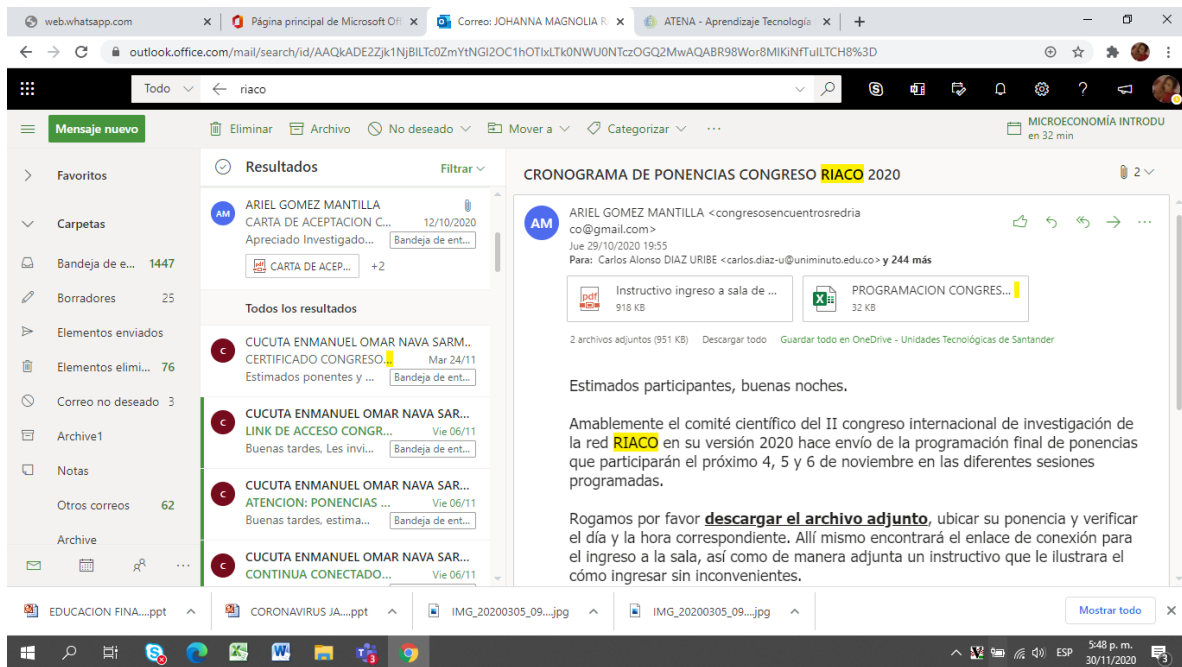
web.whatsapp.com
Página principal de Microsoft Off
Correo: JOHANNA MAGNOLIA R
ATENA - Aprendizaje Tecnología

outlook.office.com/mail/search/id/AAQkADE2Zjk1NjBlLTc0ZmYtNGI2OC1hOTIxLTk0NWU0NTczOGQ2MwAQABR98Wor8MIKiNfTuILTCH8%3D

Todo
riaco

Mensaje nuevo
Eliminar
Archivo
No deseado
Mover a
Categorizar
...
MICROECONOMÍA INTRODU
en 32 min

Favoritos
Carpetas
Bandeja de e... 1447
Borradores 25
Elementos enviados
Elementos elimi... 76
Correo no deseado 3
Archive1
Notas
Otros correos 62
Archive

Resultados
Filtrar

AM
ARIEL GOMEZ MANTILLA
CARTA DE ACEPTACION C... 12/10/2020
Apreciado Investigado... Bandeja de ent...
CARTA DE ACEP... +2

Todos los resultados

C
CUCUTA ENMANUEL OMAR NAVA SARM...
CERTIFICADO CONGRESO... Mar 24/11
Estimados ponentes y ... Bandeja de ent...

C
CUCUTA ENMANUEL OMAR NAVA SAR...
LINK DE ACCESO CONGR... Vie 06/11
Buenas tardes, Les invi... Bandeja de ent...

C
CUCUTA ENMANUEL OMAR NAVA SAR...
ATENCION: PONENCIAS ... Vie 06/11
Buenas tardes, estima... Bandeja de ent...

C
CUCUTA ENMANUEL OMAR NAVA SAR...
CONTINUA CONECTADO... Vie 06/11

CRONOGRAMA DE PONENCIAS CONGRESO RIACO 2020
2

AM
ARIEL GOMEZ MANTILLA <congresosencuentrosredriaco@gmail.com>
Jue 29/10/2020 19:55
Para: Carlos Alonso DIAZ URIBE <carlos.diaz-u@uniminuto.edu.co> y 244 más

Instructivo ingreso a sala de ...
918 KB
PROGRAMACION CONGRES...
32 KB

2 archivos adjuntos (951 KB) Descargar todo Guardar todo en OneDrive - Unidades Tecnológicas de Santander

Estimados participantes, buenas noches.

Amablemente el comité científico del II congreso internacional de investigación de la red RIACO en su versión 2020 hace envío de la programación final de ponencias que participarán el próximo 4, 5 y 6 de noviembre en las diferentes sesiones programadas.

Rogamos por favor descargar el archivo adjunto, ubicar su ponencia y verificar el día y la hora correspondiente. Allí mismo encontrará el enlace de conexión para el ingreso a la sala, así como de manera adjunta un instructivo que le ilustrara el cómo ingresar sin inconvenientes.

EDUCACION FINA....ppt
CORONAVIRUS JA....ppt
IMG_20200305_09....jpg
IMG_20200305_09....jpg
Mostrar todo

ESP
5:48 p. m.
30/11/2020